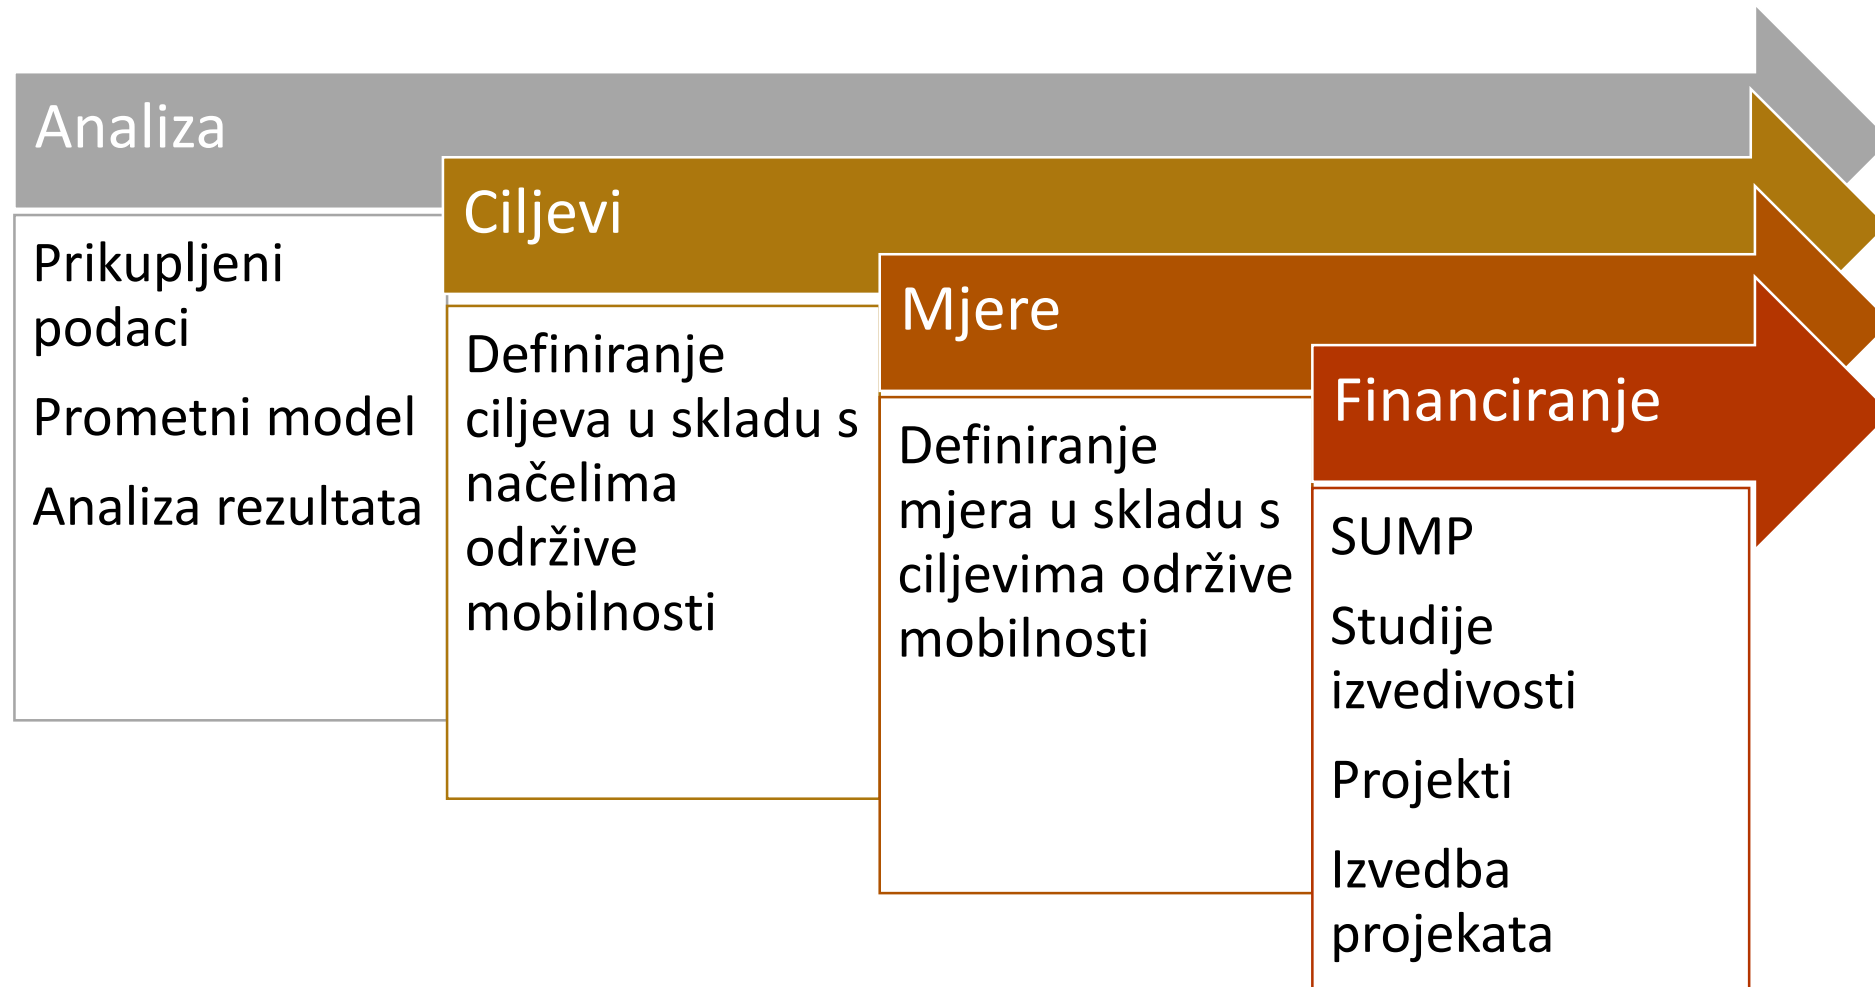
Analiza

Prikupljeni podaci

Prometni model

Analiza rezultata

Ciljevi

Definiranje ciljeva u skladu s načelima održive mobilnosti

Mjere

Definiranje mjera u skladu s ciljevima održive mobilnosti

Financiranje

SUMP

Studije izvedivosti

Projekti

Izvedba projekata